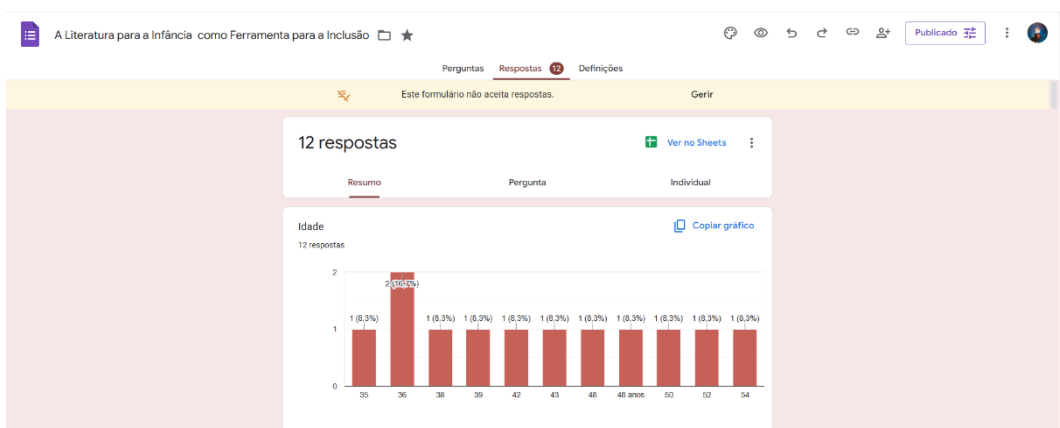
A Literatura para a Infância como Ferramenta para a Inclusão

Publicado

Perguntas Respostas 12 Definições

Este formulário não aceita respostas.

Gerir

12 respostas

Ver no Sheets

Resumo Pergunta Individual

Idade

12 respostas

Copiar gráfico

| | 35 | 36 | 38 | 39 | 42 | 43 | 48 | 48 anos | 50 | 52 | 54 |
|---|---|---|---|---|---|---|---|---|---|---|---|
| | 1 (8,3%) | 2 (16,7%) | 1 (8,3%) | 1 (8,3%) | 1 (8,3%) | 1 (8,3%) | 1 (8,3%) | 1 (8,3%) | 1 (8,3%) | 1 (8,3%) | 1 (8,3%) |

2
1
0